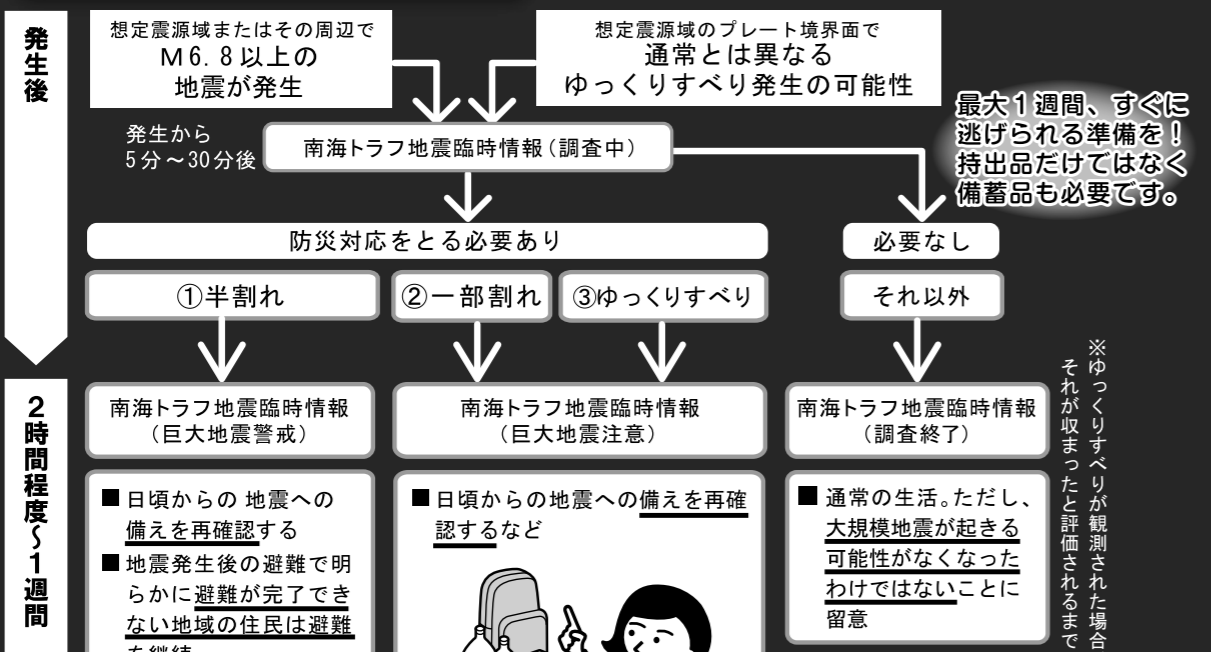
発生後

想定震源域またはその周辺で
M6.8以上の
地震が発生

想定震源域のプレート境界面で
通常とは異なる
ゆっくりすべり発生の可能性

最大1週間、すぐに逃げられる準備を！持出品だけではなく備蓄品も必要です。

発生から
5分～30分後

南海トラフ地震臨時情報（調査中）

防災対応をとる必要あり

必要なし

①半割れ

②一部割れ

③ゆっくりすべり

それ以外

2時間程度～1週間

南海トラフ地震臨時情報
（巨大地震警戒）

南海トラフ地震臨時情報
（巨大地震注意）

南海トラフ地震臨時情報
（調査終了）

■日頃からの 地震への備えを再確認する
■地震発生後の避難で明らかに避難が完了できない地域の住民は避難を継続

■日頃からの地震への備えを再確認するなど

■通常の生活。ただし、大規模地震が起きる可能性がなくなったわけではないことに留意

※ゆっくりすべりが観測された場合それが収まったと評価されるまで